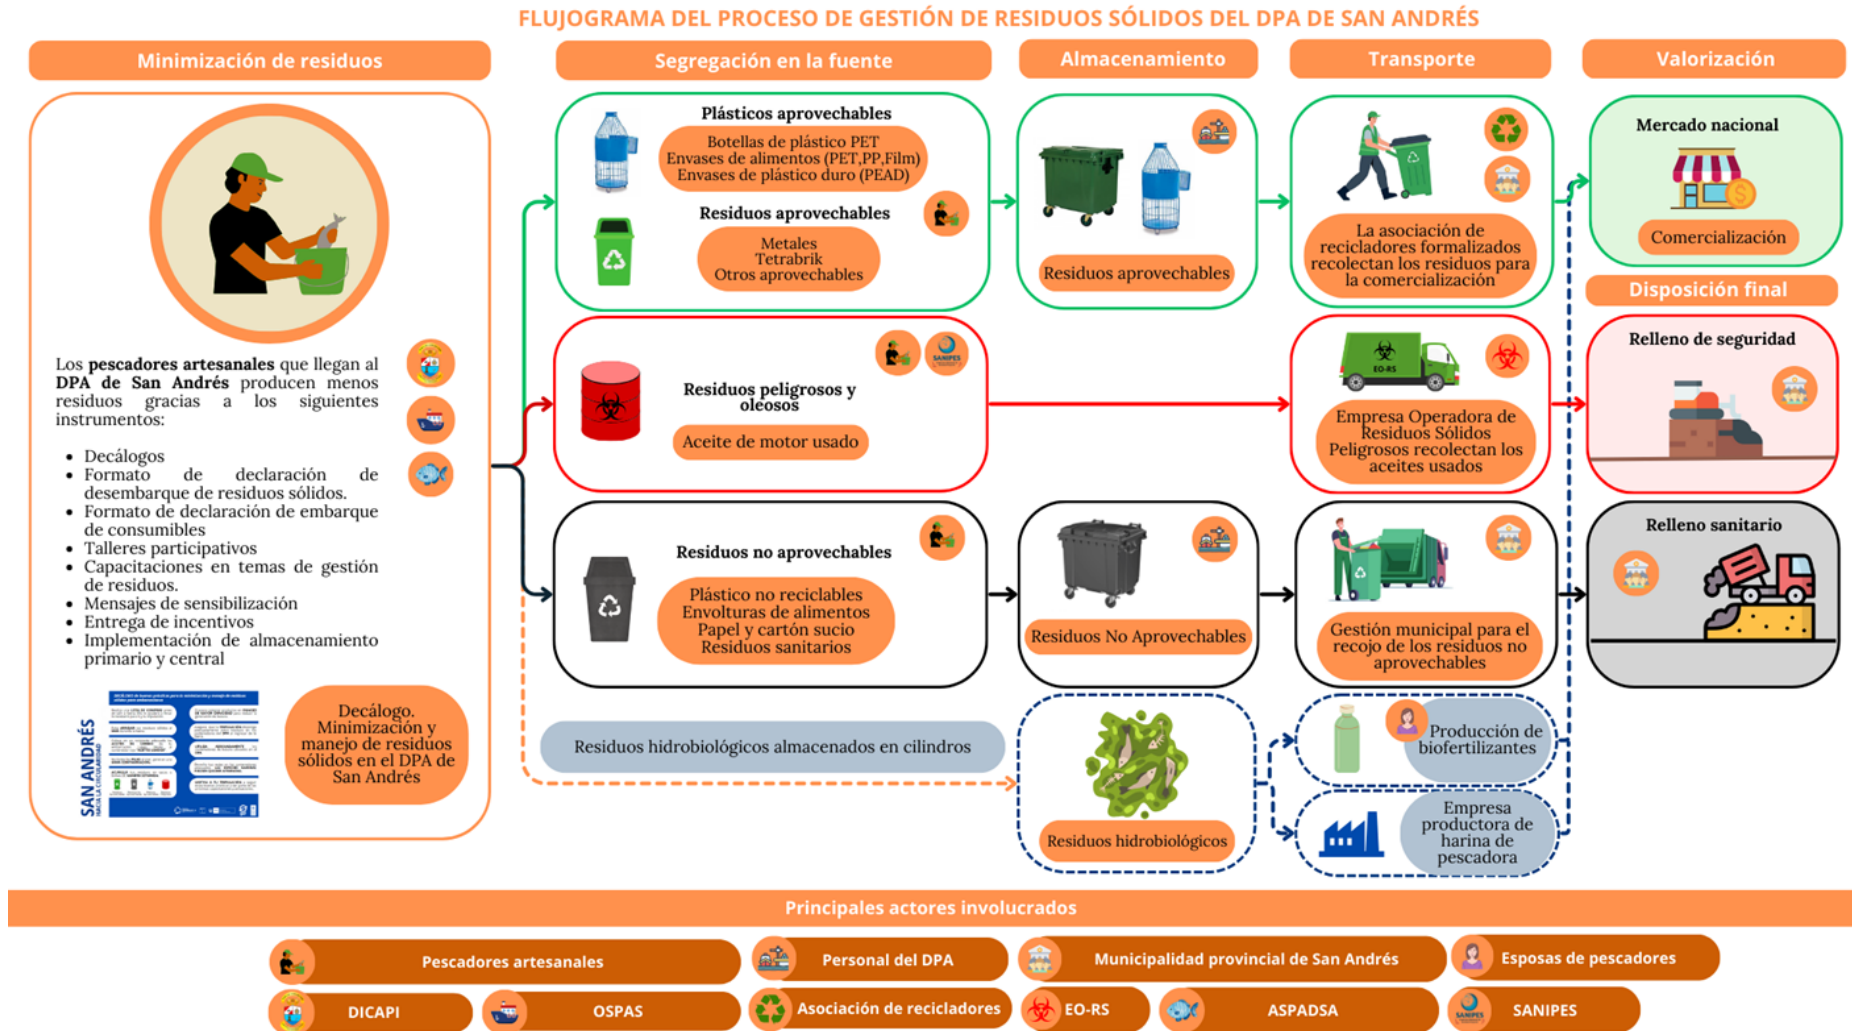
FLUJOGRAMA DEL PROCESO DE GESTIÓN DE RESIDUOS SÓLIDOS DEL DPA DE SAN ANDRÉS

Minimización de residuos

Los **pescadores artesanales** que llegan al **DPA de San Andrés** producen menos residuos gracias a los siguientes instrumentos:

- Decálogos
- Formato de declaración de desembarque de residuos sólidos.
- Formato de declaración de embarque de consumibles
- Talleres participativos
- Capacitaciones en temas de gestión de residuos.
- Mensajes de sensibilización
- Entrega de incentivos
- Implementación de almacenamiento primario y central

SAN ANDRÉS

Decálogo. Minimización y manejo de residuos sólidos en el DPA de San Andrés

Segregación en la fuente

Plásticos aprovechables
Botellas de plástico PET
Envases de alimentos (PET,PP,Film)
Envases de plástico duro (PEAD)

Residuos aprovechables
Metales
Tetrabrik
Otros aprovechables

Residuos peligrosos y oleosos
Aceite de motor usado

Residuos no aprovechables
Plástico no reciclables
Envolturas de alimentos
Papel y cartón sucio
Residuos sanitarios

Residuos hidrobiológicos almacenados en cilindros

Almacenamiento

Residuos aprovechables

Residuos No Aprovechables

Residuos hidrobiológicos

Transporte

La asociación de recicladores formalizados recolectan los residuos para la comercialización

EO-RS

Empresa Operadora de Residuos Sólidos Peligrosos recolectan los aceites usados

Gestión municipal para el recojo de los residuos no aprovechables

Producción de biofertilizantes

Empresa productora de harina de pescadora

Valorización

Mercado nacional
Comercialización

Disposición final

Relleno de seguridad

Relleno sanitario

Principales actores involucrados

Pescadores artesanales
Personal del DPA
Municipalidad provincial de San Andrés
Esposas de pescadores
DICAPI
OSPAS
Asociación de recicladores
EO-RS
ASPADSA
SANIPES